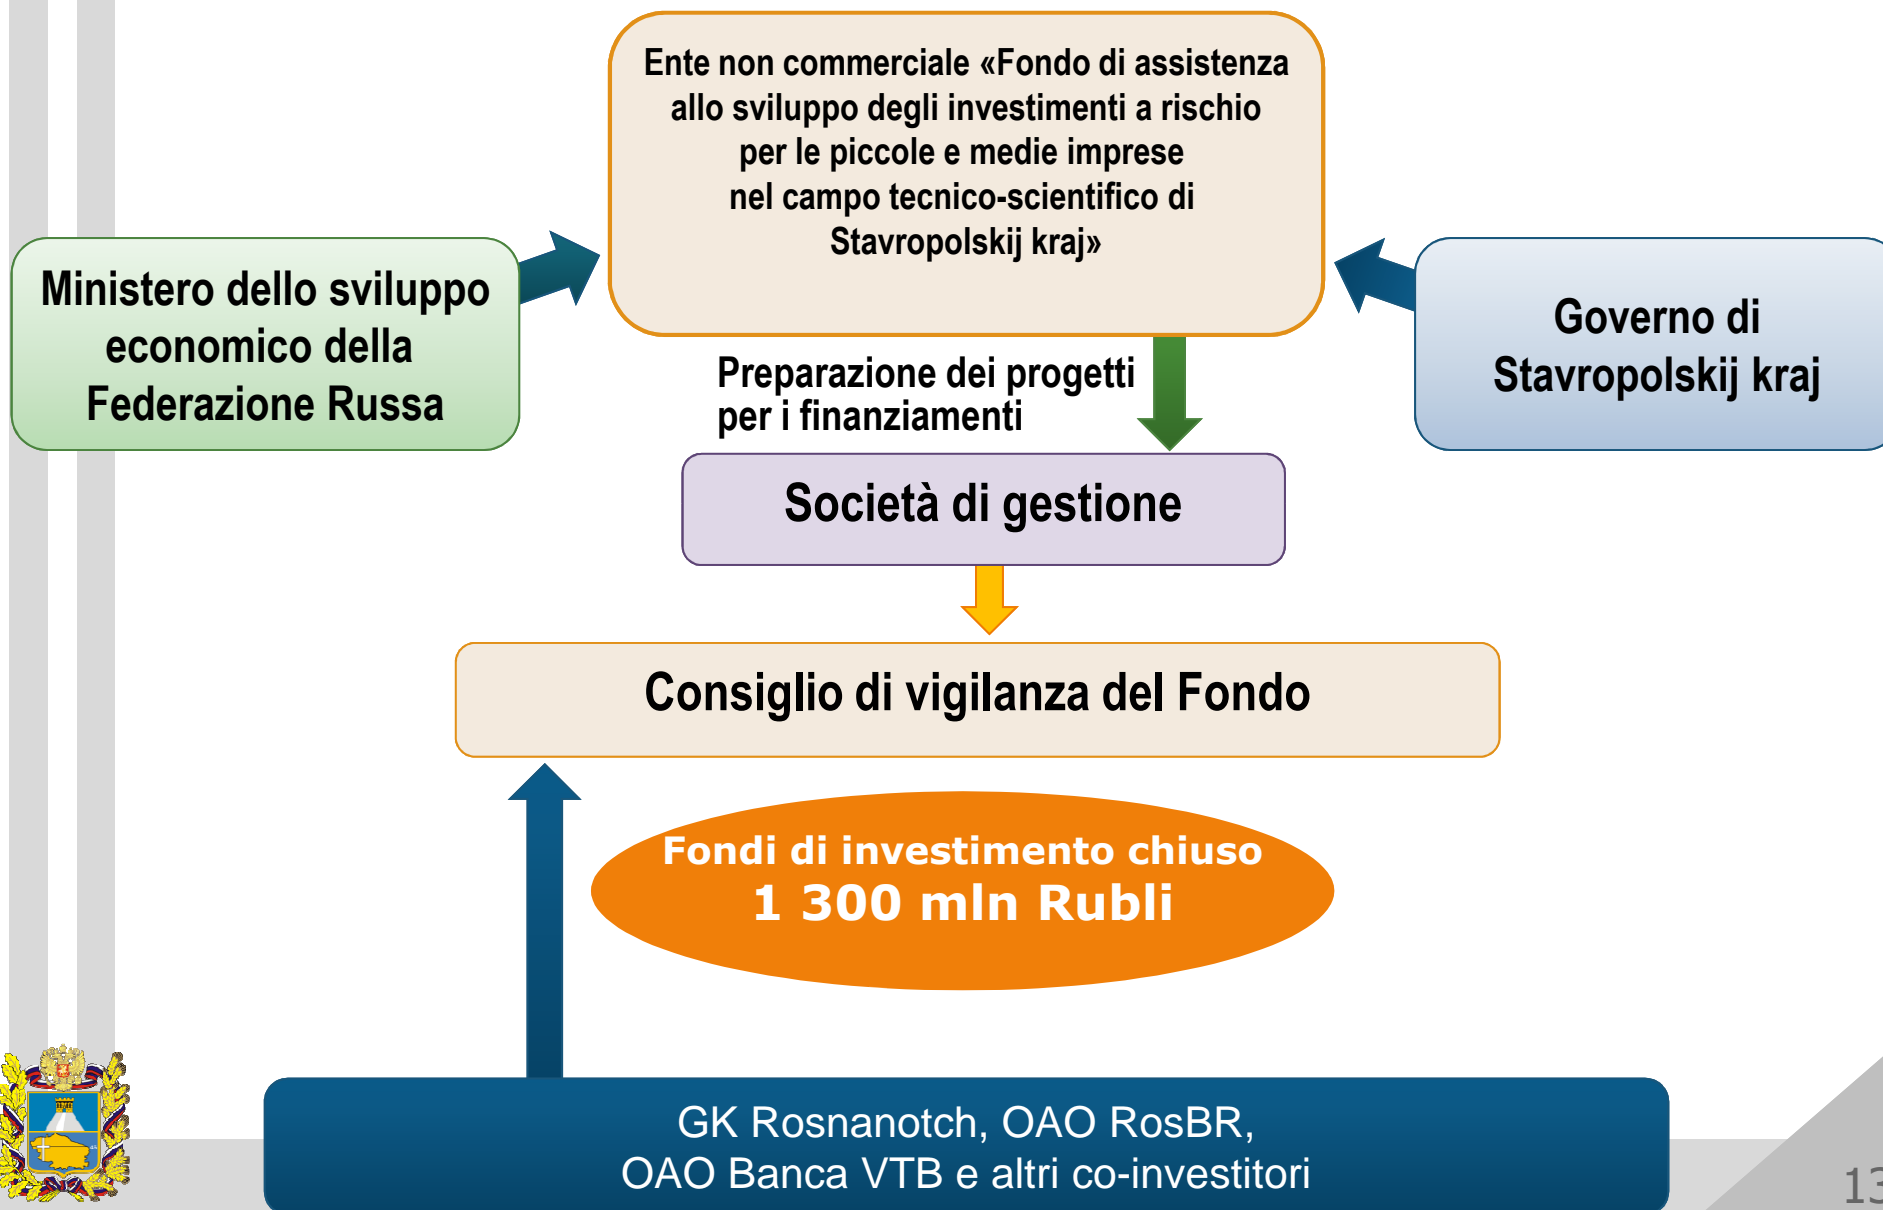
Ente non commerciale «Fondo di assistenza allo sviluppo degli investimenti a rischio per le piccole e medie imprese nel campo tecnico-scientifico di Stavropolskij kraj»

Ministero dello sviluppo economico della Federazione Russa

Governo di Stavropolskij kraj

Preparazione dei progetti per i finanziamenti

Società di gestione

Consiglio di vigilanza del Fondo

Fondi di investimento chiuso
1 300 mln Rubli

GK Rosnanotch, OAO RosBR,
OAO Banca VTB e altri co-investitori

13